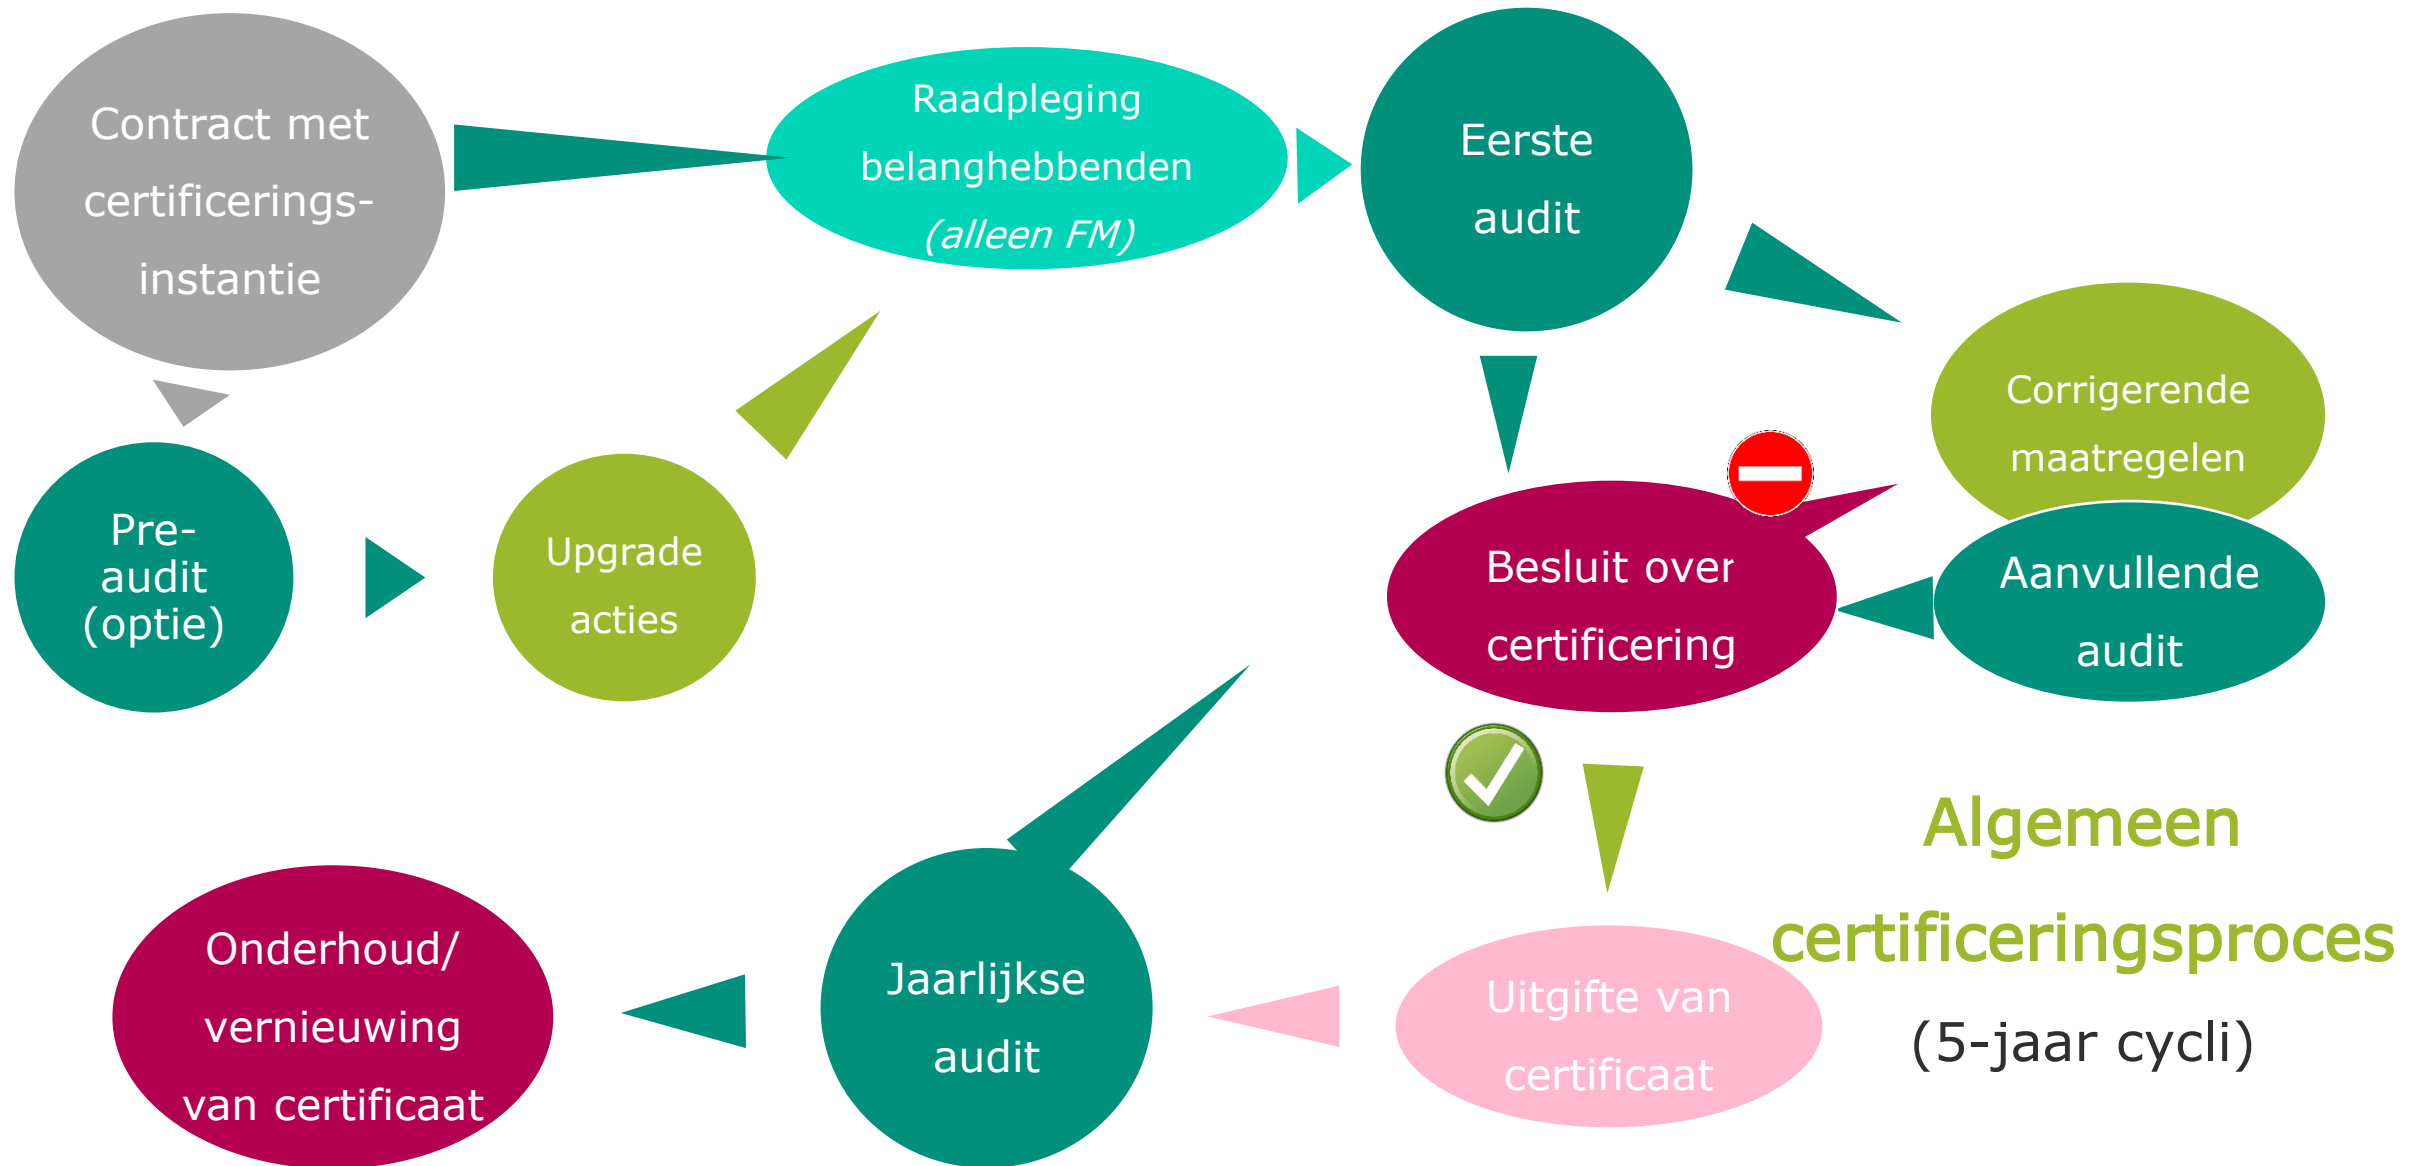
Contract met certificerings-instantie

Raadpleging belanghebbenden *(alleen FM)*

Eerste audit

Corrigerende maatregelen

Pre-audit (optie)

Upgrade acties

Besluit over certificering

Aanvullende audit

Algemeen certificeringsproces

(5-jaar cycli)

Onderhoud/ vernieuwing van certificaat

Jaarlijkse audit

Uitgifte van certificaat